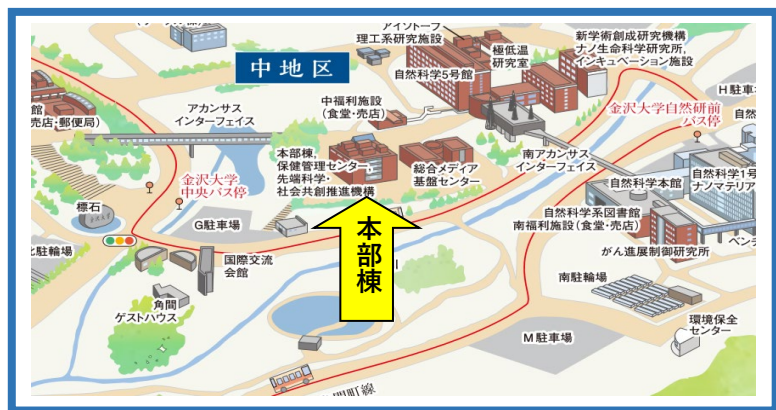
アイソトープ
理工系研究施設

新学術創成研究機構
ナノ生命科学研究所,
インキュベーション施設

中地区

極低温
研究室

H駐車

館
売店・郵便局)

自然科学5号館

金沢大学自然研前
バス停

アカンサス
インターフェイス

中福利施設
(食堂・売店)

本部棟,
保健管理センター,
先端科学・
社会共創推進機構

総合メディア
基盤センター

南アカンサス
インターフェイス

自然科学1号
ナノマテリア

金沢大学
中央バス停

自然科学本館

標石

G駐車場

本部棟

自然科学系図書館
南福利施設(食堂・売店)

ベンチ

北駐輪場

がん進展制御研究所

国際交流
会館

南駐輪場

角間
ゲストハウス

環境保全
センター

M駐車場